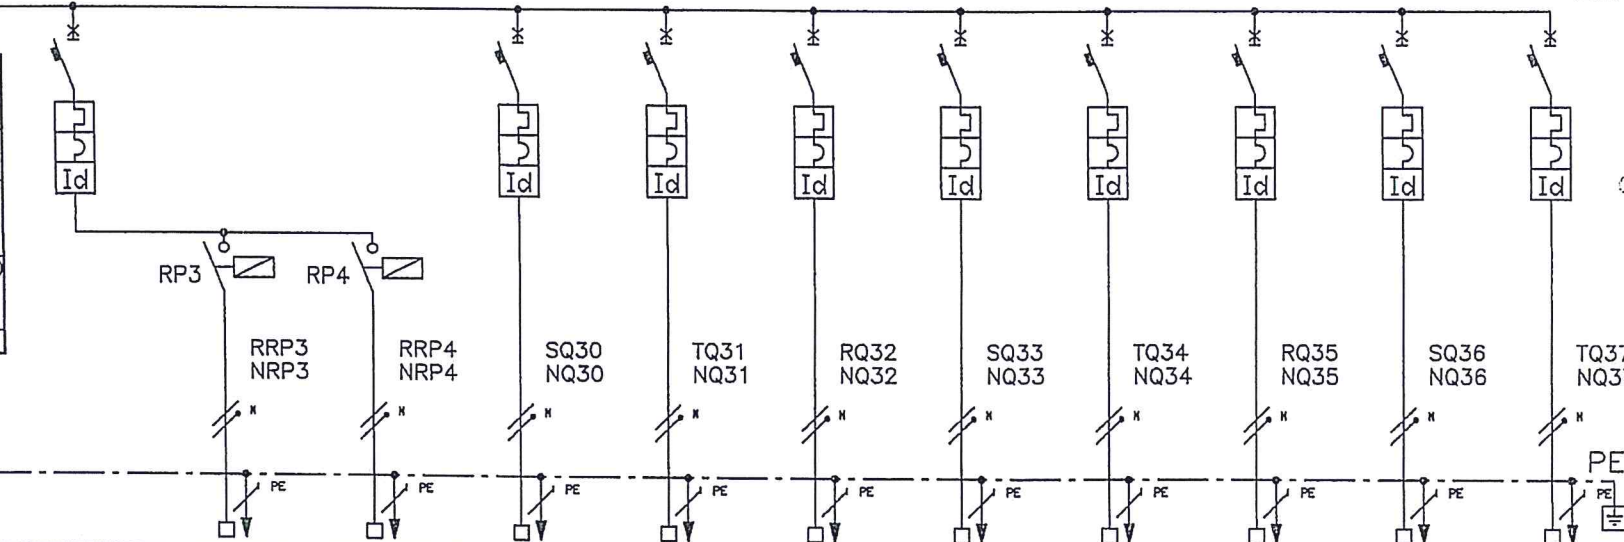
Id

Id

Id

Id

Id

Id

Id

Id

Id

RP3

RP4

RRP3
NRP3

RRP4
NRP4

SQ30
NQ30

TQ31
NQ31

RQ32
NQ32

SQ33
NQ33

TQ34
NQ34

RQ35
NQ35

SQ36
NQ36

TQ3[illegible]
NQ3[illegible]

N N N N N N N N N N

PE PE PE PE PE PE PE PE PE PE

PE

PE